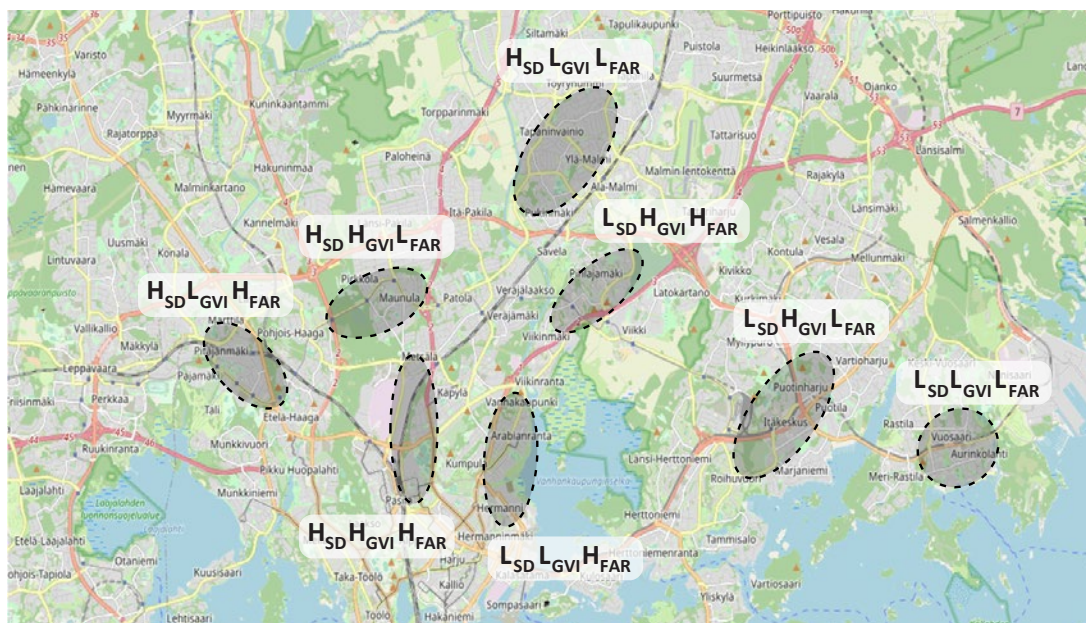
$H_{SD}L_{GVI}L_{FAR}$

$H_{SD}H_{GVI}L_{FAR}$

$L_{SD}H_{GVI}H_{FAR}$

$H_{SD}L_{GVI}H_{FAR}$

$L_{SD}H_{GVI}L_{FAR}$

$L_{SD}L_{GVI}L_{FAR}$

$H_{SD}H_{GVI}H_{FAR}$

$L_{SD}L_{GVI}H_{FAR}$

Siltamäki Tapulikaupunki Porttipuisto Puistola Heikinlaakso Suurmetsa Varisto Hämeenkylä Pähkinärinne Myyrmäki Kuninkaantammi Torpparinmäki Tapaninvainio Ylä-Malmi Vaarala Ojanko Tattarisuo Länsisalmi Rajatorppa Hakuninmaa Paloheinä Ala-Malmi Malmin lentokenttä Rajakylä Hämevaara Malmingartano Kannelmäki Länsi-Pakila Itä-Pakila Länsimäki Salmenkallio Uusmäki Konala Pirkkola Maunula Savela Pihlajamäki Kivikko Kontula Vesala Mellunmäki Lintuvaara Patola Verajalaakso Latokartano Kurkimäki Vallikallio Pohjois-Haaga Verajamäki Viikki Myllypuro Vartioharju Mäkkylä Pitäjänmäki Viikinmäki Leppävaara Pajamäki Käpylä Viikinranta Puotinharju Perkkaa Tali Etelä-Haaga Vanhakaupunki Puotila Itäkeskus Vuosaari Aurinkolahti Rastila Munkkivuori Arabianranta Lansi-Herttoniemi Marjaniemi Meri-Rastila Ruukinranta Kumpula Roihuvuori Pikku Huopalahti Laajalahti Munkkiniemi Hermanni Herttoniemi Pasila Tammisalo Etelä-Laajalahti Otaniemi Hermanninmäki Herttoniemenranta Kuusisaari Taka-Töölö Kallio Vartiosaari Pohjois-Tapiola Kalasatama Yliskylä Lehtisaari Sompasaari Töölö Hakaniemi